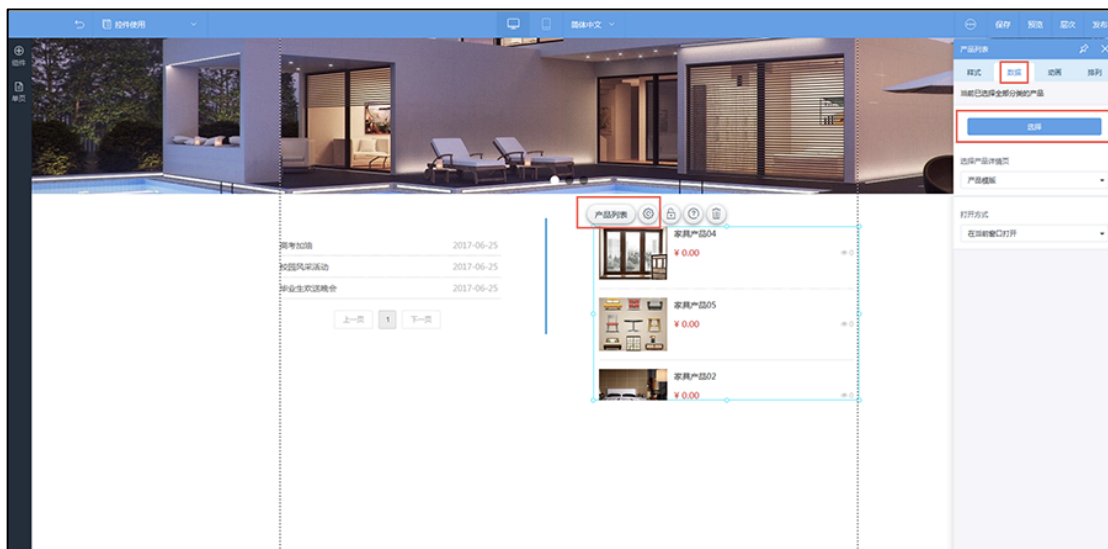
控件使用

简体中文

保存 预览 层次 发布

组件

单页

产品列表

样式 数据 动画 排列

当前已选择全部分类的产品

选择

选择产品详情页

产品模板

打开方式

在当前窗口打开

高考加油 2017-06-25

校园风采活动 2017-06-25

毕业生欢送晚会 2017-06-25

上一页 1 下一页

产品列表

家具产品04

¥ 0.00

家具产品05

¥ 0.00

家具产品02

¥ 0.00